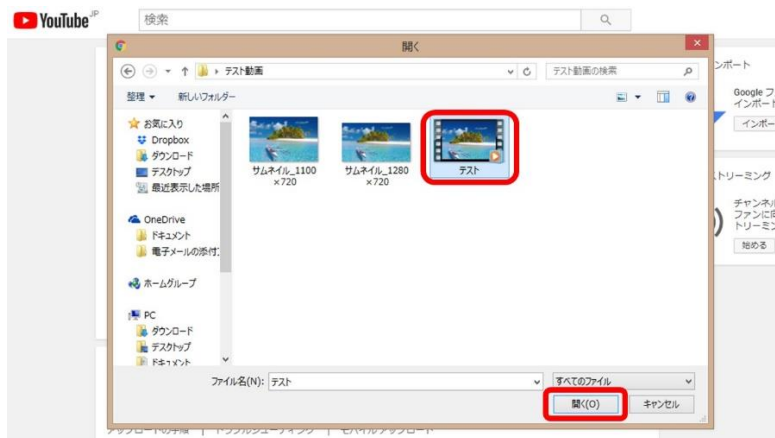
YouTube JP

検索

開く

テスト動画

テスト動画の検索

整理 ▾ 新しいフォルダー

お気に入り
Dropbox
ダウンロード
デスクトップ
最近表示した場所

OneDrive
ドキュメント
電子メールの添付

ホームグループ

PC
ダウンロード
デスクトップ
ドキュメント

サムネイル_1100×720

サムネイル_1280×720

テスト

ファイル名(N): テスト

すべてのファイル

開く(O)

キャンセル

ンポート

Google フ
インポート

インポー

ストリーミング

チャンネル
ファンに
トリーミン

始める

アップロードの手順 | トラブルシューティング | モバイルアップロード